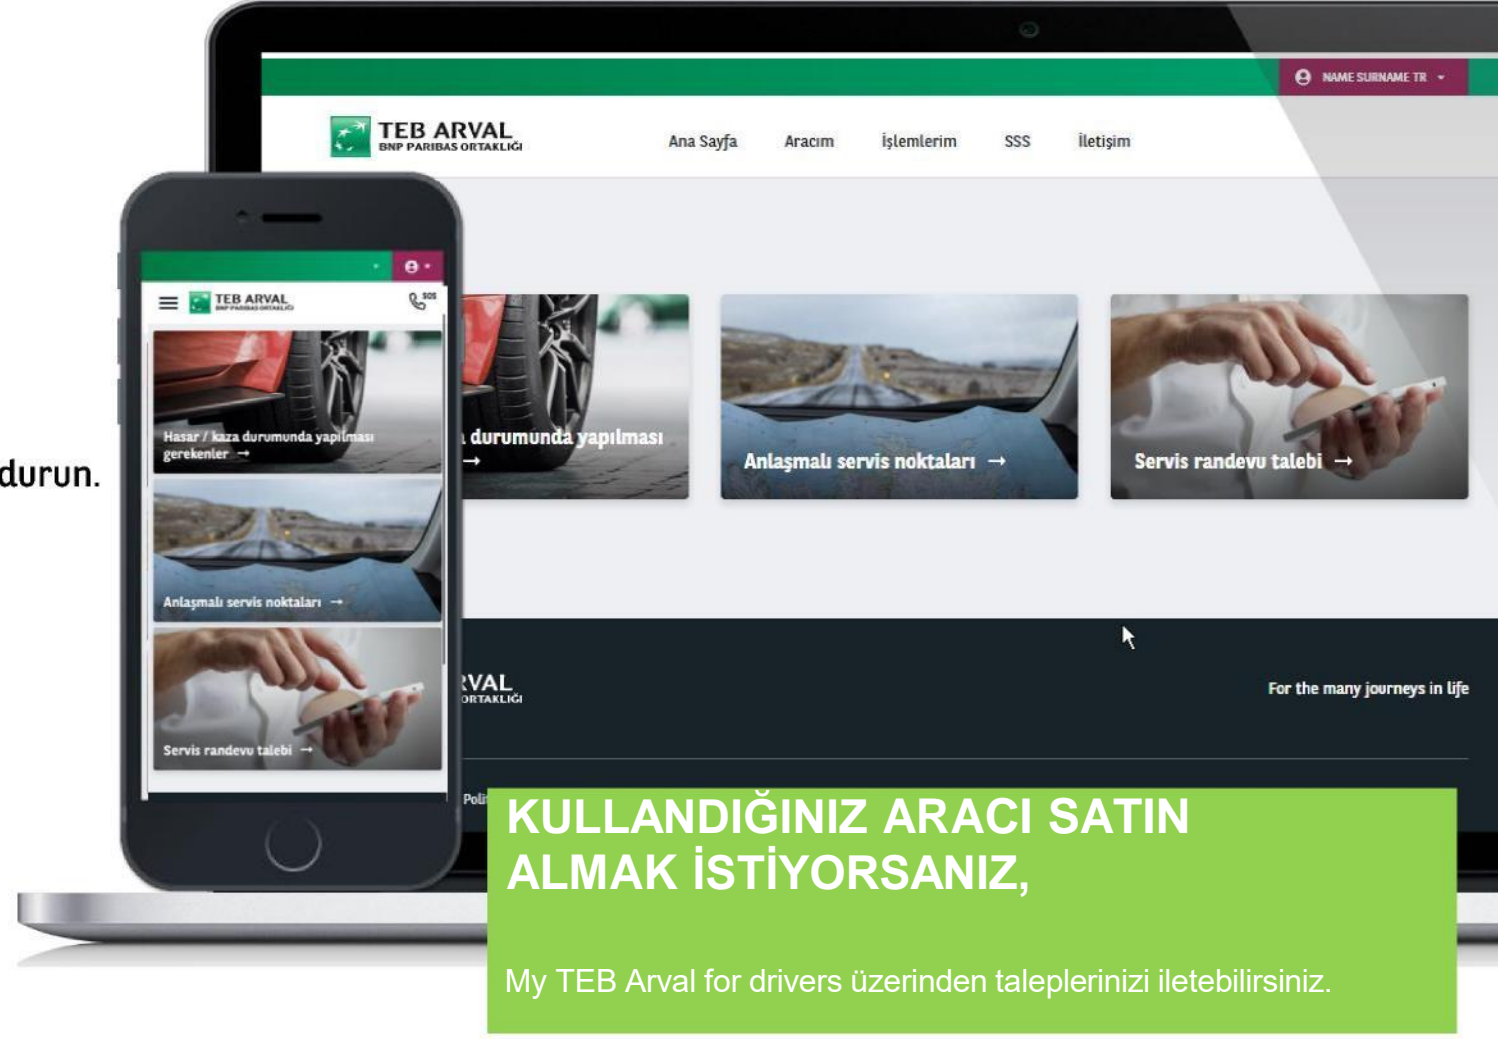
durun.

NAME SURNAME TR

TEB ARVAL
BNP PARIBAS ORTAKLIĞI

Ana Sayfa Aracım İşlemlerim SSS İletişim

durumunda yapılması →

Anlaşmalı servis noktaları →

Servis randevu talebi →

TEB ARVAL

SOS

Hasar / kaza durumunda yapılması gerekenler →

Anlaşmalı servis noktaları →

Servis randevu talebi →

RVAL
ORTAKLIĞI

For the many journeys in life

Poli

KULLANDIĞINIZ ARACI SATIN ALMAK İSTİYORSANIZ,

My TEB Arval for drivers üzerinden taleplerinizi iletebilirsiniz.